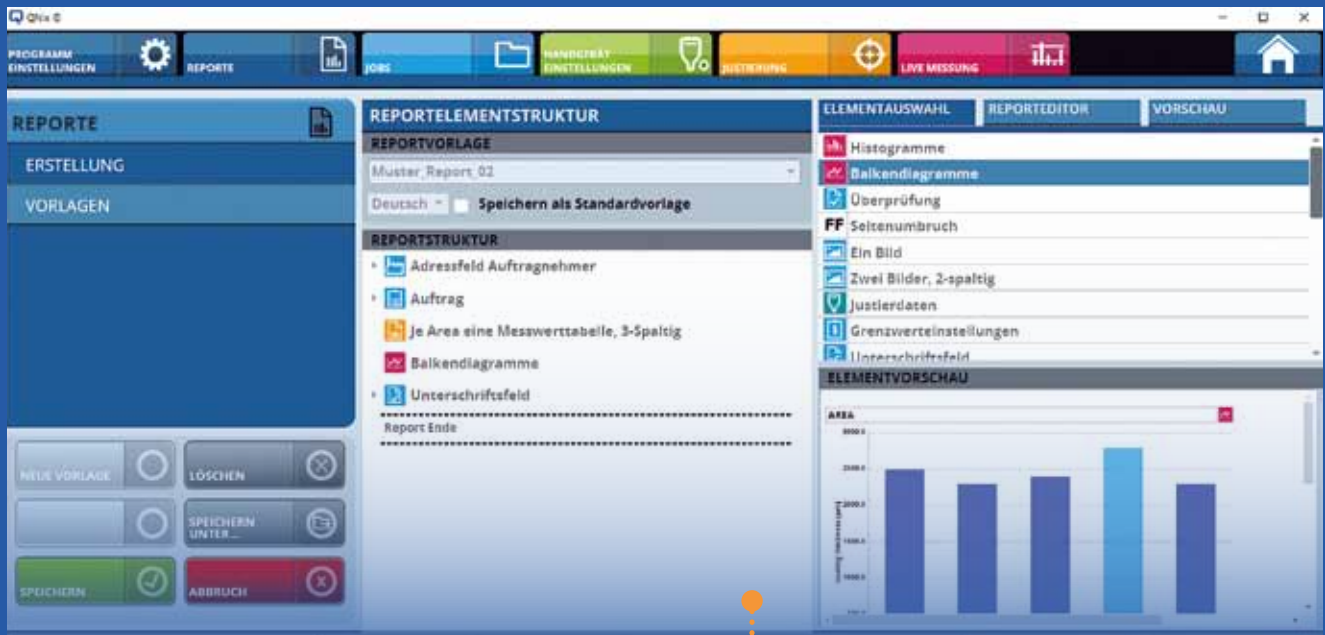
QNix ®

PROGRAMM EINSTELLUNGEN
REPORTE
JOBS
HANDGERÄT EINSTELLUNGEN
JUSTIERUNG
LIVE MESSUNG

REPORTE
ERSTELLUNG
VORLAGEN

NEUE VORLAGE
LÖSCHEN
SPEICHERN UNTER...
SPEICHERN
ABBRUCH

REPORTELEMENTSTRUKTUR
REPORTVORLAGE
Muster_Report_02
Deutsch
Speichern als Standardvorlage
REPORTSTRUKTUR
Adressfeld Auftragnehmer
Auftrag
Je Area eine Messwerttabelle, 3-Spaltig
Balkendiagramme
Unterschriftsfeld
Report Ende

ELEMENTAUSWAHL
REPORTEDITOR
VORSCHAU
Histogramme
Balkendiagramme
Überprüfung
FF Seitenumbruch
Ein Bild
Zwei Bilder, 2-spaltig
Justierdaten
Grenzwerteinstellungen
Unterschriftsfeld

ELEMENTVORSCHAU
AREA
3000.0
2500.0
2000.0
1500.0
1000.0
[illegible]